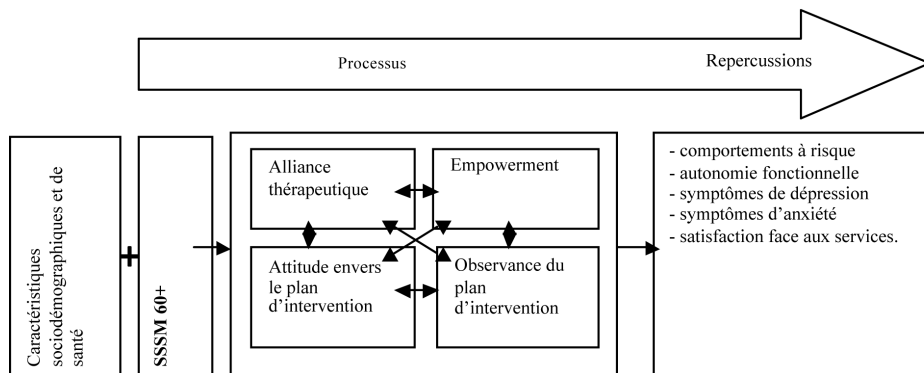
Processus

Repercussions

Caractéristiques sociodémographiques et de santé

+

SSSM 60+

Alliance thérapeutique

Empowerment

Attitude envers le plan d'intervention

Observance du plan d'intervention

- comportements à risque
- autonomie fonctionnelle
- symptômes de dépression
- symptômes d'anxiété
- satisfaction face aux services.